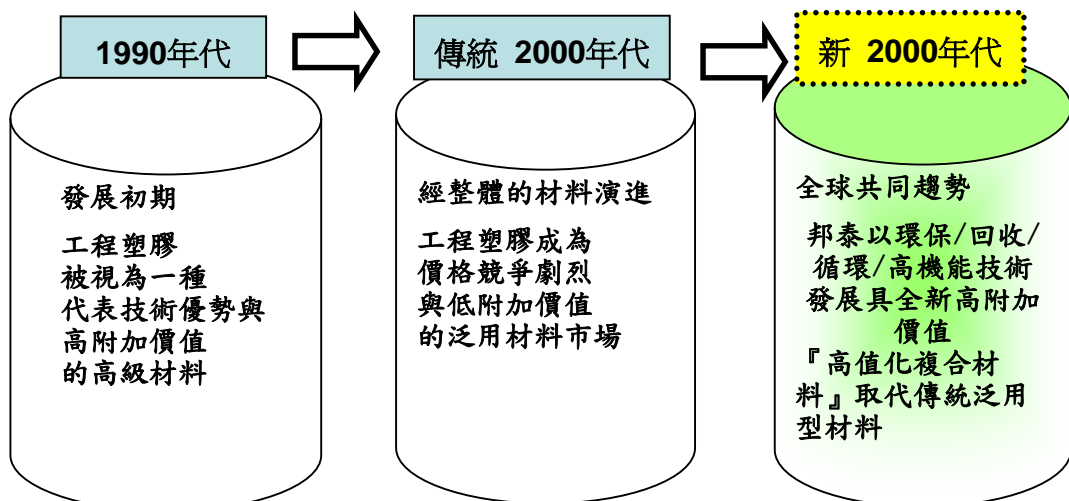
1990年代

發展初期

工程塑膠
被視為一種
代表技術優勢與
高附加價值
的高級材料

傳統 2000年代

經整體的材料演進

工程塑膠成為
價格競爭劇烈
與低附加價值
的泛用材料市場

新 2000年代

全球共同趨勢

邦泰以環保/回收/
循環/高機能技術
發展具全新高附加
價值
『高值化複合材
料』取代傳統泛用
型材料